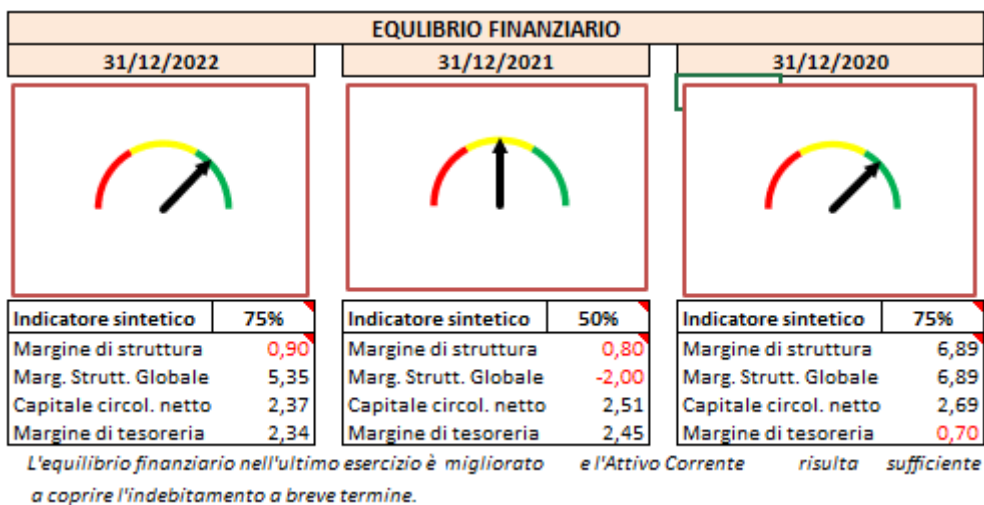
EQULIBRIO FINANZIARIO

31/12/2022

| Indicatore sintetico | 75% |
|---|---|
| Margine di struttura | 0,90 |
| Marg. Strutt. Globale | 5,35 |
| Capitale circol. netto | 2,37 |
| Margine di tesoreria | 2,34 |

31/12/2021

| Indicatore sintetico | 50% |
|---|---|
| Margine di struttura | 0,80 |
| Marg. Strutt. Globale | -2,00 |
| Capitale circol. netto | 2,51 |
| Margine di tesoreria | 2,45 |

31/12/2020

| Indicatore sintetico | 75% |
|---|---|
| Margine di struttura | 6,89 |
| Marg. Strutt. Globale | 6,89 |
| Capitale circol. netto | 2,69 |
| Margine di tesoreria | 0,70 |

L'equilibrio finanziario nell'ultimo esercizio è migliorato e l'Attivo Corrente risulta sufficiente a coprire l'indebitamento a breve termine.